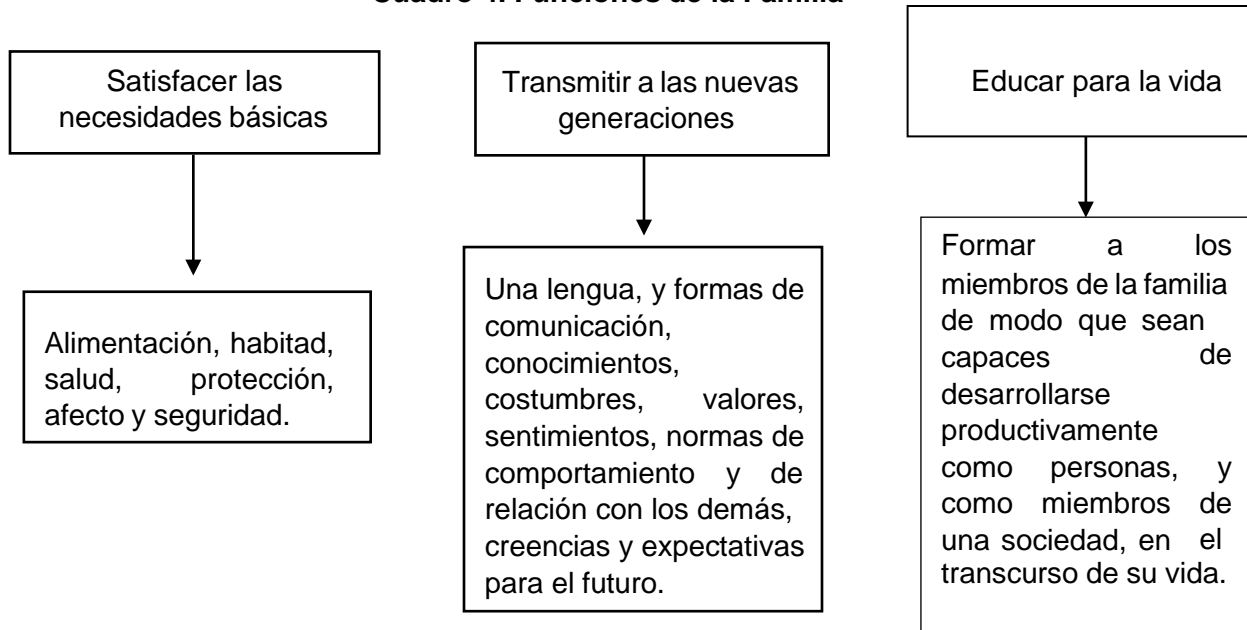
Cuadro 4. Funciones de la Familia

Satisfacer las necesidades básicas

Alimentación, habitad, salud, protección, afecto y seguridad.

Transmitir a las nuevas generaciones

Una lengua, y formas de comunicación, conocimientos, costumbres, valores, sentimientos, normas de comportamiento y de relación con los demás, creencias y expectativas para el futuro.

Educar para la vida

Formar a los miembros de la familia de modo que sean capaces de desarrollarse productivamente como personas, y como miembros de una sociedad, en el transcurso de su vida.